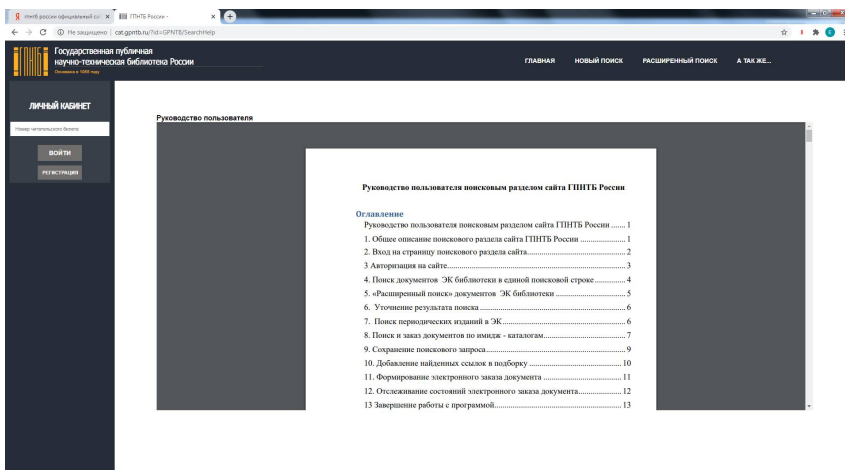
Я гпнтб россии официальный са ×
ГПНТБ России - ×
Не защищено | cat.gpntb.ru/?id=GPNTB/SearchHelp

ГПНТБ
Государственная публичная научно-техническая библиотека России
Основана в 1958 году

ГЛАВНАЯ
НОВЫЙ ПОИСК
РАСШИРЕННЫЙ ПОИСК
А ТАК ЖЕ...

ЛИЧНЫЙ КАБИНЕТ
Номер читательского билета
ВОЙТИ
РЕГИСТРАЦИЯ

Руководство пользователя

Руководство пользователя поисковым разделом сайта ГПНТБ России

Оглавление
Руководство пользователя поисковым разделом сайта ГПНТБ России ...... 1
1. Общее описание поискового раздела сайта ГПНТБ России .................... 1
2. Вход на страницу поискового раздела сайта........................................ 2
3 Авторизация на сайте.......................................................................... 3
4. Поиск документов ЭК библиотеки в единой поисковой строке.............. 4
5. «Расширенный поиск» документов ЭК библиотеки ................................ 5
6. Уточнение результата поиска .............................................................. 6
7. Поиск периодических изданий в ЭК ..................................................... 6
8. Поиск и заказ документов по имидж - каталогам................................... 7
9. Сохранение поискового запроса........................................................... 9
10. Добавление найденных ссылок в подборку ....................................... 10
11. Формирование электронного заказа документа ................................. 11
12. Отслеживание состояний электронного заказа документа.................. 12
13 Завершение работы с программой....................................................... 13